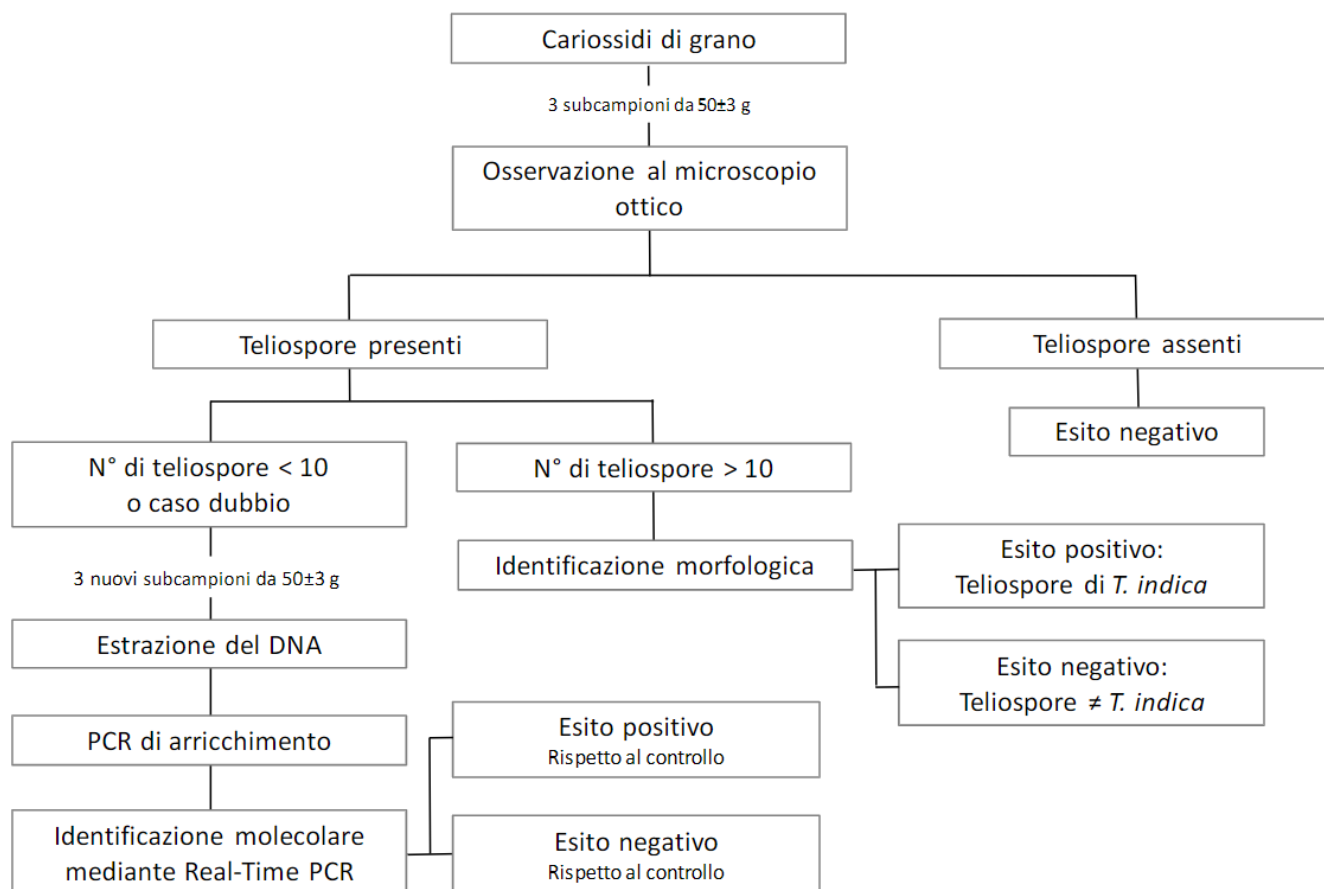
Cariossidi di grano

3 subcampioni da 50±3 g

Osservazione al microscopio ottico

Teliospore presenti

Teliospore assenti

Esito negativo

N° di teliospore < 10 o caso dubbio

N° di teliospore > 10

3 nuovi subcampioni da 50±3 g

Identificazione morfologica

Esito positivo: Teliospore di *T. indica*

Esito negativo: Teliospore ≠ *T. indica*

Estrazione del DNA

PCR di arricchimento

Esito positivo
Rispetto al controllo

Identificazione molecolare mediante Real-Time PCR

Esito negativo
Rispetto al controllo